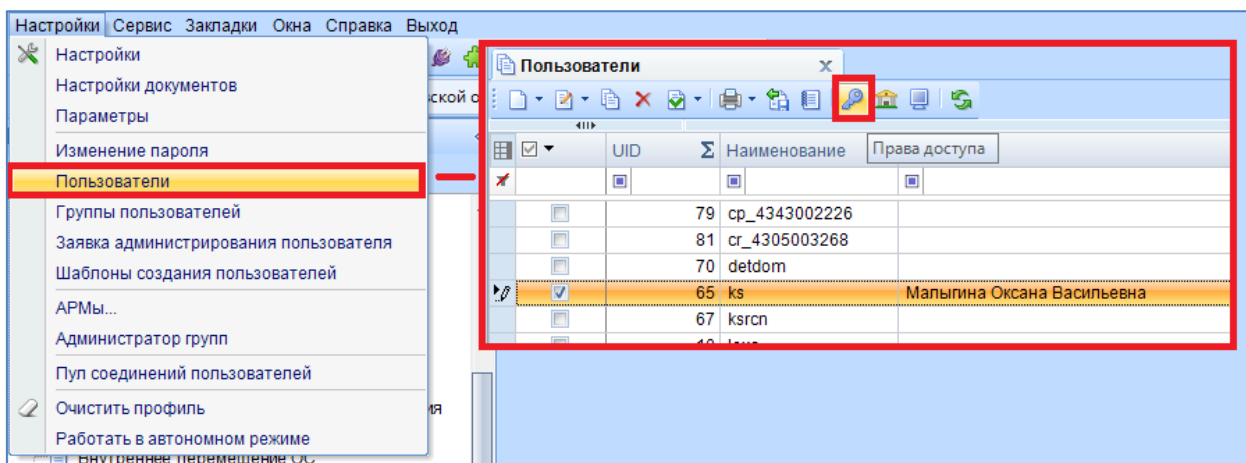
Настройки Сервис Закладки Окна Справка Выход

Настройки
Настройки документов
Параметры
Изменение пароля
Пользователи
Группы пользователей
Заявка администрирования пользователя
Шаблоны создания пользователей
АРМы...
Администратор групп
Пул соединений пользователей
Очистить профиль
Работать в автономном режиме

ской о
ия
Внутреннее перемещение ОС

Пользователи

Права доступа

| | UID | Σ | Наименование | |
|---|---|---|---|---|
| | 79 | | cp_4343002226 | |
| | 81 | | cr_4305003268 | |
| | 70 | | detdom | |
| ☑ | 65 | | ks | Малыгина Оксана Васильевна |
| | 67 | | ksrcn | |
| | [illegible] | | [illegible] | |